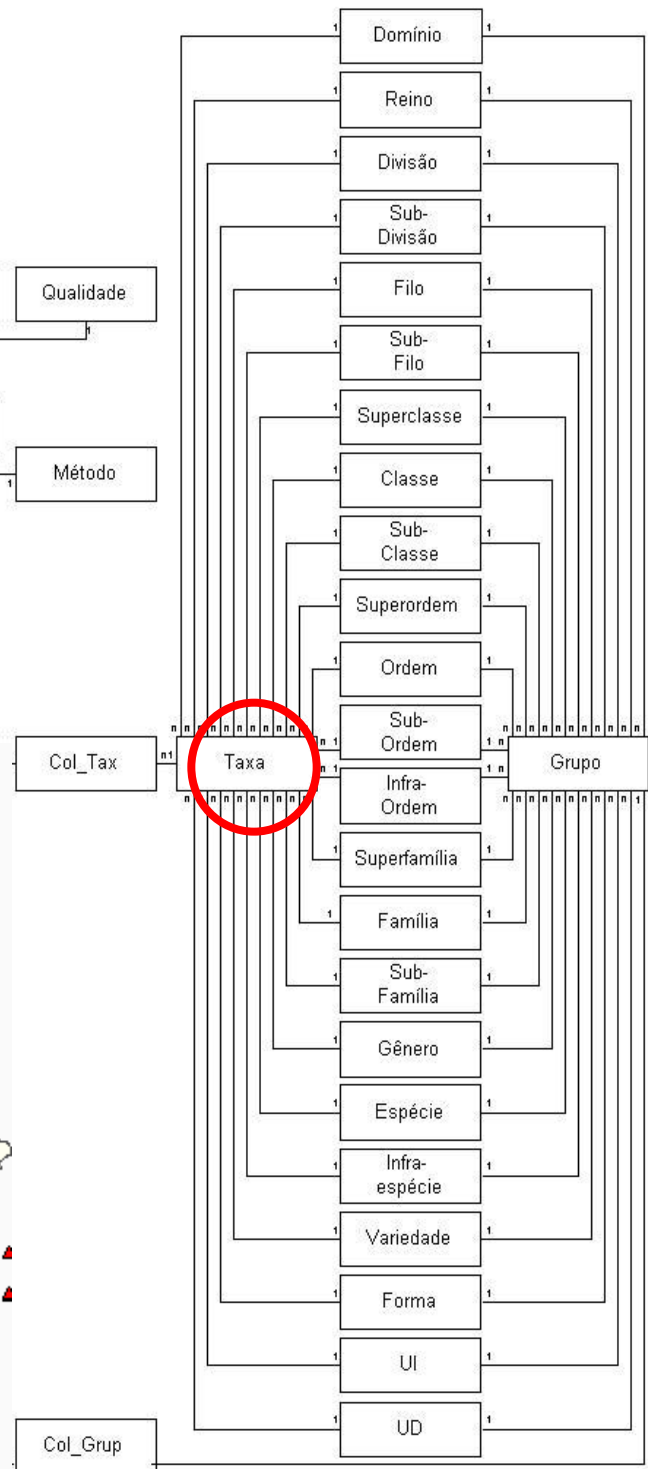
Domínio
Reino
Divisão
Sub-Divisão
Qualidade
Filo
Sub-Filo
Superclasse
Método
Classe
Sub-Classe
Superordem
Ordem
Col_Tax
Taxa
Sub-Ordem
Infra-Ordem
Grupo
Superfamília
Família
Sub-Família
Gênero
Espécie
Infra-espécie
Variedade
Forma
UI
UD
Col_Grup